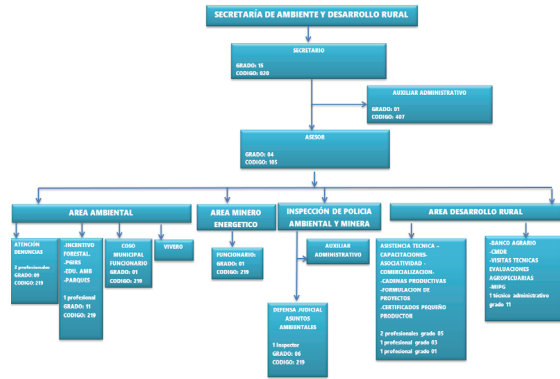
SECRETARÍA DE AMBIENTE Y DESARROLLO RURAL

SECRETARIO

GRADO: 15
CODIGO: 020

AUXILIAR ADMINISTRATIVO

GRADO: 01
CODIGO: 407

ASESOR

GRADO: 04
CODIGO: 105

AREA AMBIENTAL

ATENCIÓN DENUNCIAS

2 profesionales
GRADO: 09
CODIGO: 219

-INCENTIVO FORESTAL.
-PGIRS
-EDU. AMB
-PARQUES

1 profesional
GRADO: 11
CODIGO: 219

COSO MUNICIPAL FUNCIONARIO
GRADO: 01
CODIGO: 219

VIVERO

AREA MINERO ENERGETICO

FUNCIONARIO:
GRADO: 01
CODIGO: 219

INSPECCIÓN DE POLICIA AMBIENTAL Y MINERA

AUXILIAR ADMINISTRATIVO

DEFENSA JUDICIAL ASUNTOS AMBIENTALES

1 Inspector
GRADO: 06
CODIGO: 219

AREA DESARROLLO RURAL

ASISTENCIA TECNICA - CAPACITACIONES-
ASOCIATIVIDAD -
COMERCIALIZACION-
-CADENAS PRODUCTIVAS
-FORMULACION DE PROYECTOS
-CERTIFICADOS PEQUEÑO PRODUCTOR

2 profesionales grado 05
1 profesional grado 03
1 profesional grado 01

-BANCO AGRARIO
-CMDR
-VISITAS TECNICAS EVALUACIONES AGROPECUARIAS
-MIPG
1 técnico administrativo grado 11